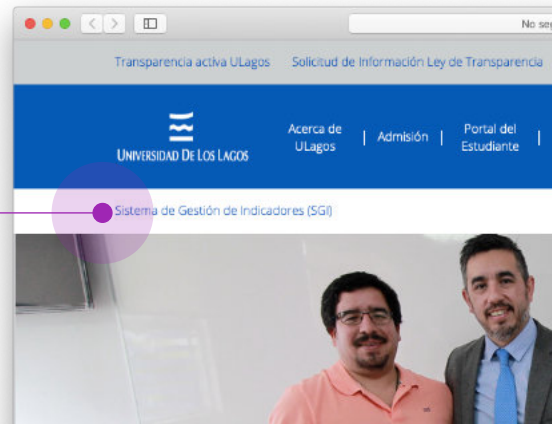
No seg

Transparencia activa ULagos
Solicitud de Información Ley de Transparencia

UNIVERSIDAD DE LOS LAGOS

Acerca de ULagos | Admisión | Portal del Estudiante |

Sistema de Gestión de Indicadores (SGI)